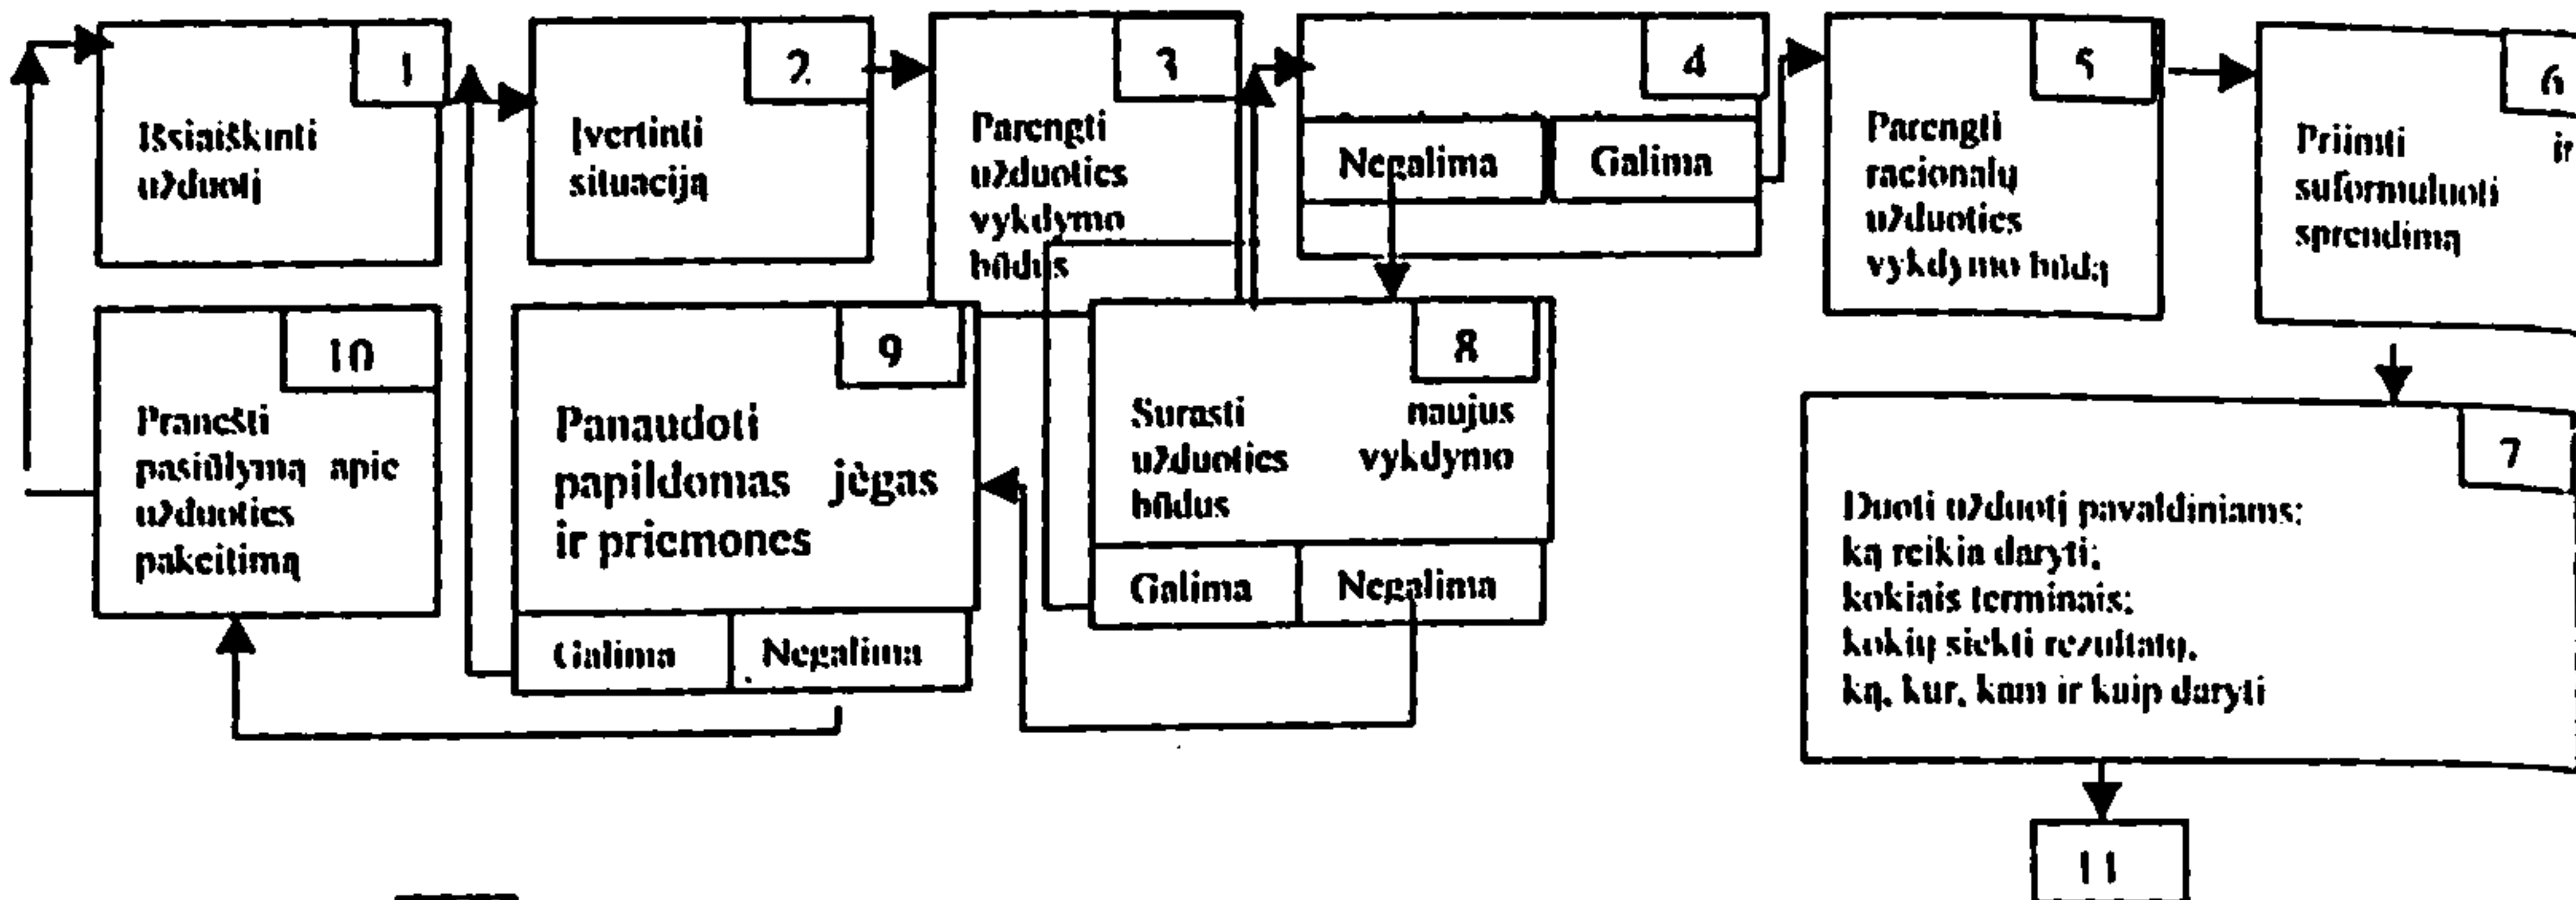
1
Išsiaiškinti užduotį

2
Įvertinti situaciją

3
Parengti užduoties vykdymo būdus

4
Negalima
Galima

5
Parengti racionalų užduoties vykdymo būdą

6
Priimti ir suformuluoti sprendimą

10
Pranešti pasiūlymą apie užduoties pakeitimą

9
Panaudoti papildomas jėgas ir priemones
Galima
Negalima

8
Surasti naujus užduoties vykdymo būdus
Galima
Negalima

7
Duoti užduotį pavaldiniams:
ką reikia daryti;
kokiais terminais;
kokių siekti rezultatų,
ką, kur, kam ir kaip daryti

11